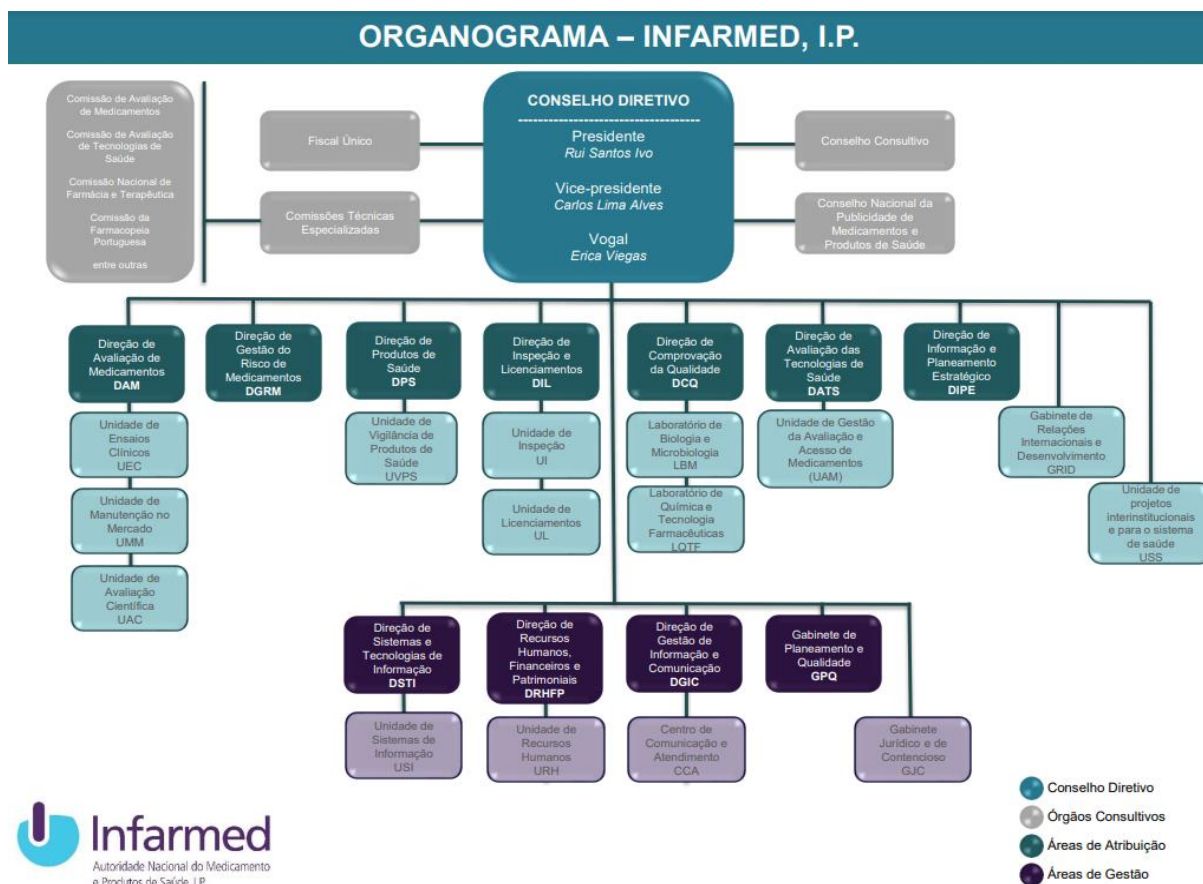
ORGANOGRAMA – INFARMED, I.P.

Comissão de Avaliação de Medicamentos

Comissão de Avaliação de Tecnologias de Saúde

Comissão Nacional de Farmácia e Terapêutica

Comissão da Farmacopeia Portuguesa

entre outras

Fiscal Único

Comissões Técnicas Especializadas

CONSELHO DIRETIVO
------------------------------------
Presidente
Rui Santos Ivo

Vice-presidente
Carlos Lima Alves

Vogal
Erica Viegas

Conselho Consultivo

Conselho Nacional da Publicidade de Medicamentos e Produtos de Saúde

Direção de Avaliação de Medicamentos
DAM

Unidade de Ensaios Clínicos
UEC

Unidade de Manutenção no Mercado
UMM

Unidade de Avaliação Científica
UAC

Direção de Gestão do Risco de Medicamentos
DGRM

Direção de Produtos de Saúde
DPS

Unidade de Vigilância de Produtos de Saúde
UVPS

Direção de Inspeção e Licenciamentos
DIL

Unidade de Inspeção
UI

Unidade de Licenciamentos
UL

Direção de Comprovação da Qualidade
DCQ

Laboratório de Biologia e Microbiologia
LBM

Laboratório de Química e Tecnologia Farmacêuticas
LQTF

Direção de Avaliação das Tecnologias de Saúde
DATS

Unidade de Gestão da Avaliação e Acesso de Medicamentos
(UAM)

Direção de Informação e Planeamento Estratégico
DIPE

Gabinete de Relações Internacionais e Desenvolvimento
GRID

Unidade de projetos interinstitucionais e para o sistema de saúde
USS

Direção de Sistemas e Tecnologias de Informação
DSTI

Unidade de Sistemas de Informação
USI

Direção de Recursos Humanos, Financeiros e Patrimoniais
DRHFP

Unidade de Recursos Humanos
URH

Direção de Gestão de Informação e Comunicação
DGIC

Centro de Comunicação e Atendimento
CCA

Gabinete de Planeamento e Qualidade
GPQ

Gabinete Jurídico e de Contencioso
GJC

Infarmed
Autoridade Nacional do Medicamento e Produtos de Saúde, I.P.

Conselho Diretivo
Órgãos Consultivos
Áreas de Atribuição
Áreas de Gestão